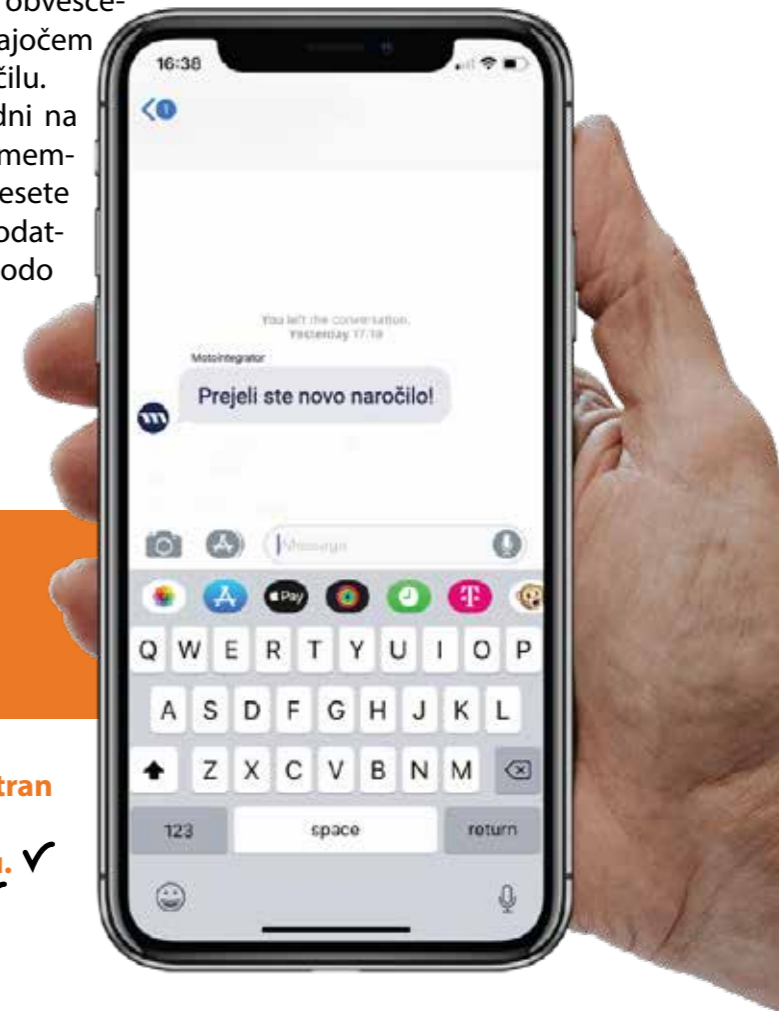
obvesče-
ajočem
čilu.
dni na
mem-
esete
odat-
odo

16:38

1

You left the conversation.
Yesterday 17:19

MotoIntegrator

Prejeli ste novo naročilo!

Message

Pay

Q W E R T Y U I O P
A S D F G H J K L
Z X C V B N M
123 space return

tran

u. ✓